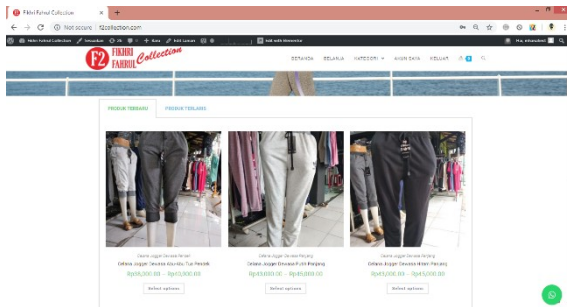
Fikhri Fahrul Collection
Not secure | f2collection.com
Fikhri Fahrul Collection
Edit with Elementor
Hai, elrandani
F2 FIKHRI FAHRUL Collection
BERANDA BELANJA KATEGORI AKUN SAYA KELUAR
PRODUK TERBARU
PRODUK TERLARIS
Celana Jogger Dewasa Pendek
Celana Jogger Dewasa Abu-Abu Tua Pendek
Rp38,000.00 – Rp43,000.00
Select options
Celana Jogger Dewasa Panjang
Celana Jogger Dewasa Putih Panjang
Rp43,000.00 – Rp45,000.00
Select options
Celana Jogger Dewasa Panjang
Celana Jogger Dewasa Hitam Panjang
Rp43,000.00 – Rp45,000.00
Select options